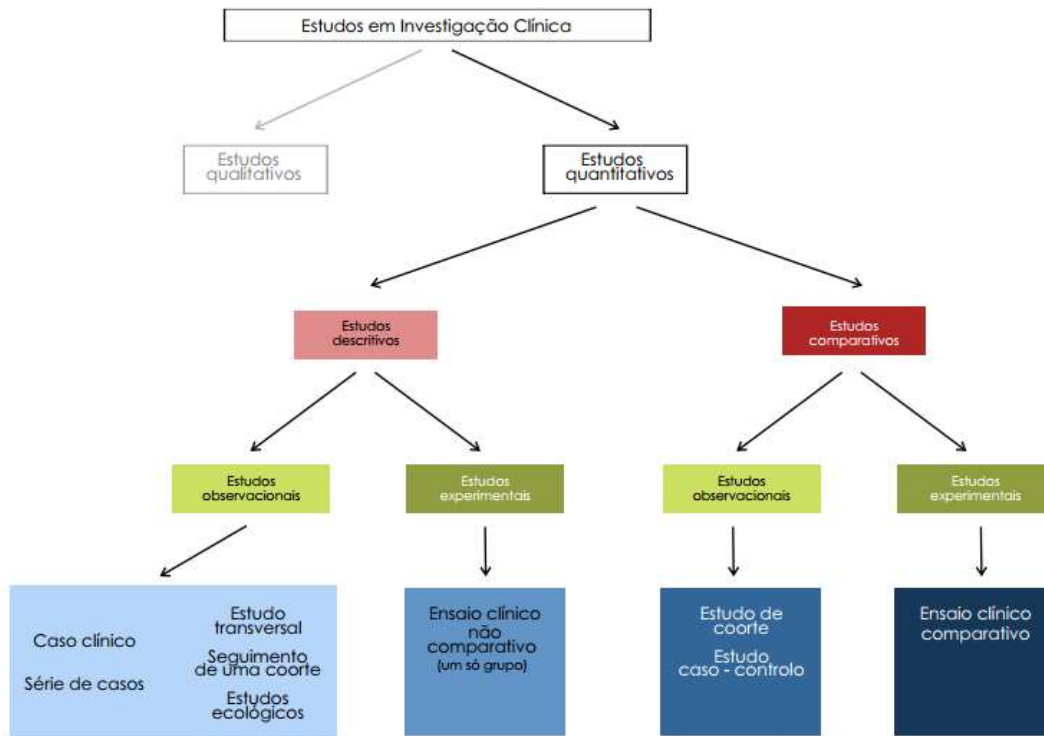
Estudos em Investigação Clínica

Estudos qualitativos

Estudos quantitativos

Estudos descritivos

Estudos comparativos

Estudos observacionais

Estudos experimentais

Estudos observacionais

Estudos experimentais

Caso clínico

Série de casos

Estudo transversal

Seguimento de uma coorte

Estudos ecológicos

Ensaio clínico não comparativo (um só grupo)

Estudo de coorte

Estudo caso - controlo

Ensaio clínico comparativo